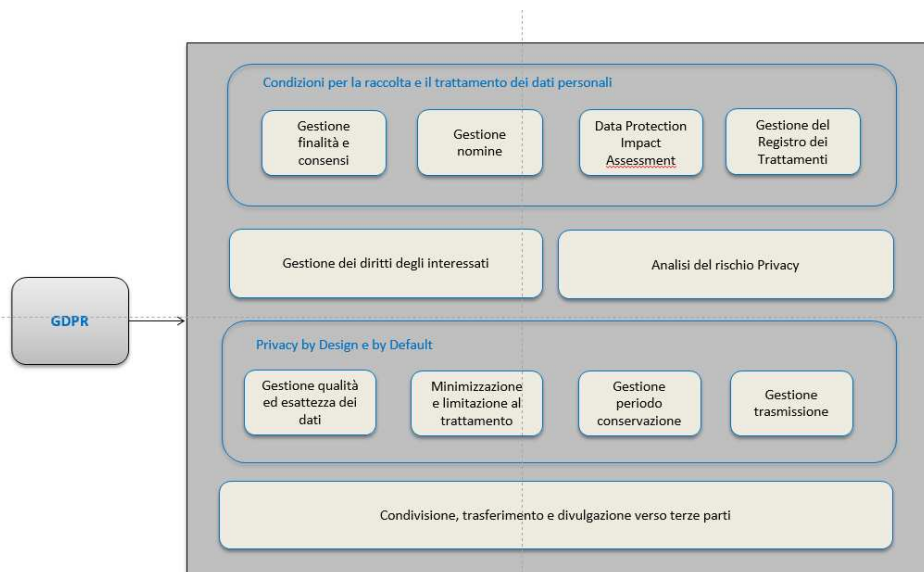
GDPR

Condizioni per la raccolta e il trattamento dei dati personali

Gestione finalità e consensi

Gestione nomine

Data Protection Impact Assessment

Gestione del Registro dei Trattamenti

Gestione dei diritti degli interessati

Analisi del rischio Privacy

Privacy by Design e by Default

Gestione qualità ed esattezza dei dati

Minimizzazione e limitazione al trattamento

Gestione periodo conservazione

Gestione trasmissione

Condivisione, trasferimento e divulgazione verso terze parti